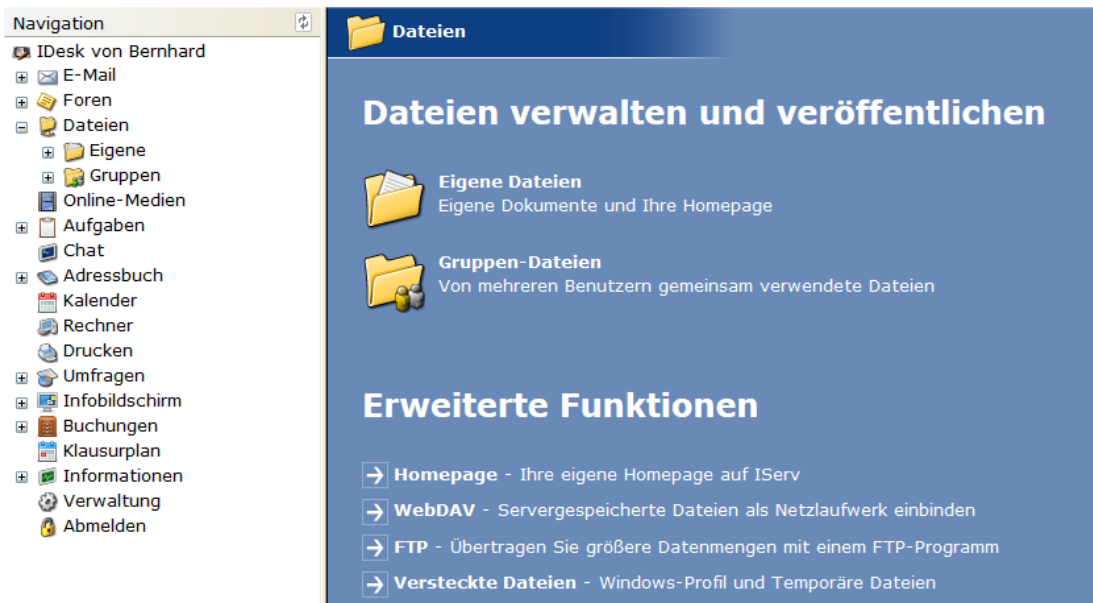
Navigation

IDesk von Bernhard
E-Mail
Foren
Dateien
Eigene
Gruppen
Online-Medien
Aufgaben
Chat
Adressbuch
Kalender
Rechner
Drucken
Umfragen
Infobildschirm
Buchungen
Klausurplan
Informationen
Verwaltung
Abmelden

Dateien

Dateien verwalten und veröffentlichen

Eigene Dateien
Eigene Dokumente und Ihre Homepage

Gruppen-Dateien
Von mehreren Benutzern gemeinsam verwendete Dateien

Erweiterte Funktionen

Homepage - Ihre eigene Homepage auf IServ

WebDAV - Servergespeicherte Dateien als Netzlaufwerk einbinden

FTP - Übertragen Sie größere Datenmengen mit einem FTP-Programm

Versteckte Dateien - Windows-Profil und Temporäre Dateien